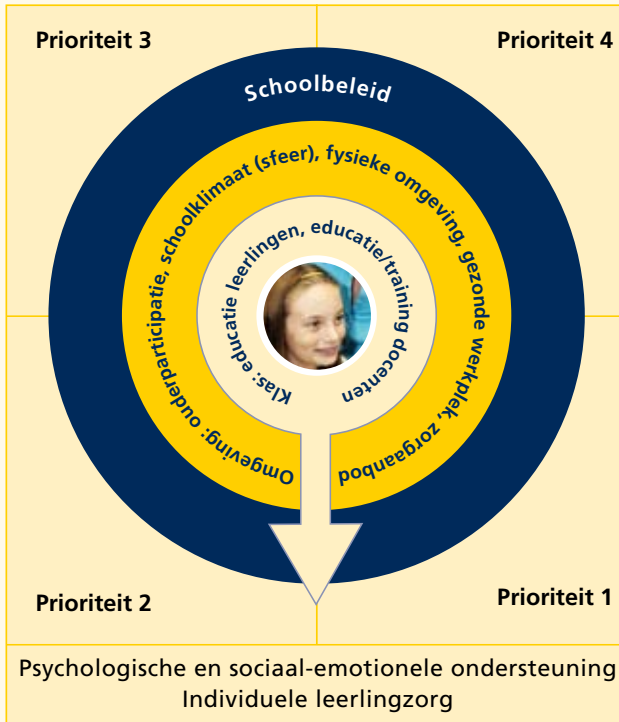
Prioriteit 3

Prioriteit 4

Schoolbeleid

Omgeving: ouderparticipatie, schoolklimaat (sfeer), fysieke omgeving, gezonde werkplek, zorgaanbod

Klas: educatie leerlingen, educatie/training docenten

Prioriteit 2

Prioriteit 1

Psychologische en sociaal-emotionele ondersteuning
Individuele leerlingzorg